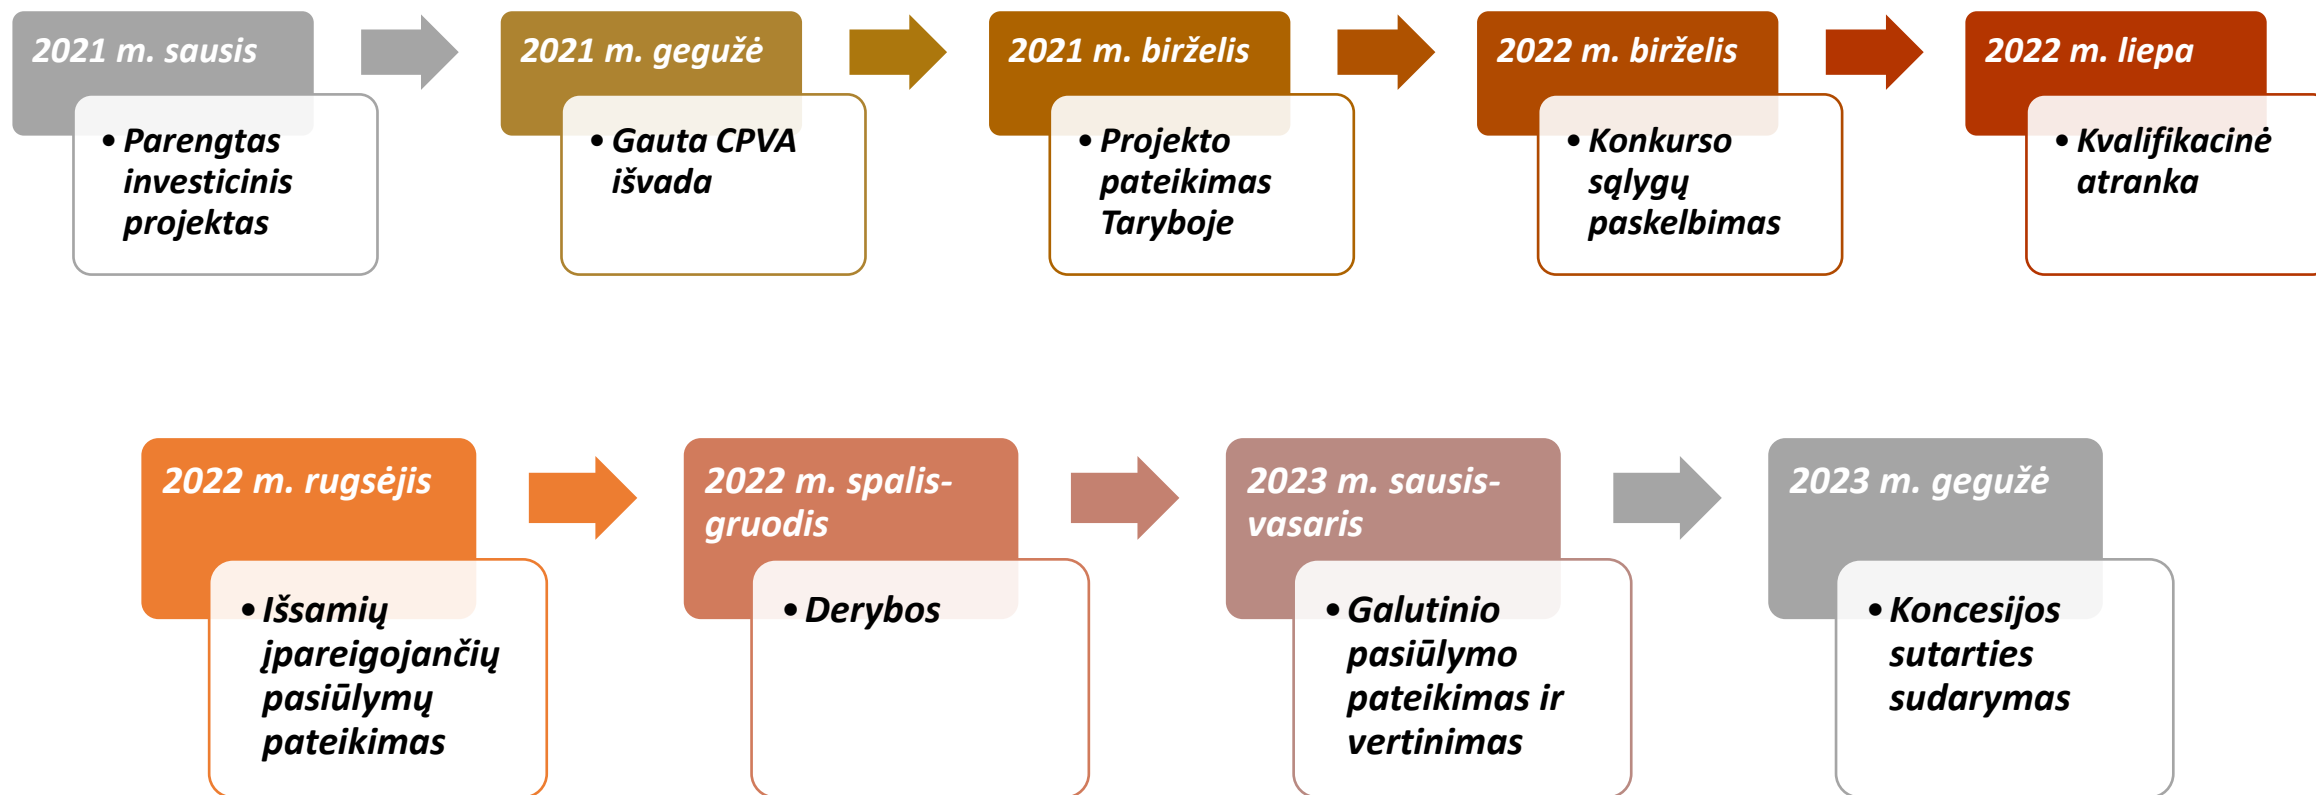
2021 m. sausis

• Parengtas investicinis projektas

2021 m. gegužė

• Gauta CPVA išvada

2021 m. birželis

• Projekto pateikimas Taryboje

2022 m. birželis

• Konkurso sąlygų paskelbimas

2022 m. liepa

• Kvalifikacinė atranka

2022 m. rugsėjis

• Išsamių įpareigojančių pasiūlymų pateikimas

2022 m. spalis-gruodis

• Derybos

2023 m. sausis-vasaris

• Galutinio pasiūlymo pateikimas ir vertinimas

2023 m. gegužė

• Koncesijos sutarties sudarymas